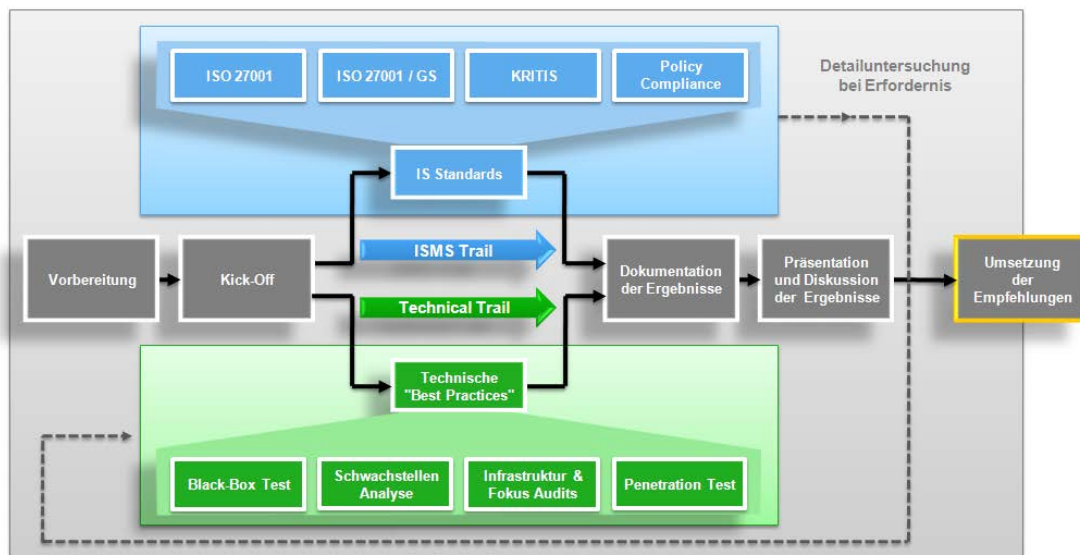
ISO 27001

ISO 27001 / GS

KRITIS

Policy Compliance

Detailuntersuchung bei Erfordernis

IS Standards

Vorbereitung

Kick-Off

ISMS Trail

Technical Trail

Dokumentation der Ergebnisse

Präsentation und Diskussion der Ergebnisse

Umsetzung der Empfehlungen

Technische "Best Practices"

Black-Box Test

Schwachstellen Analyse

Infrastruktur & Fokus Audits

Penetration Test